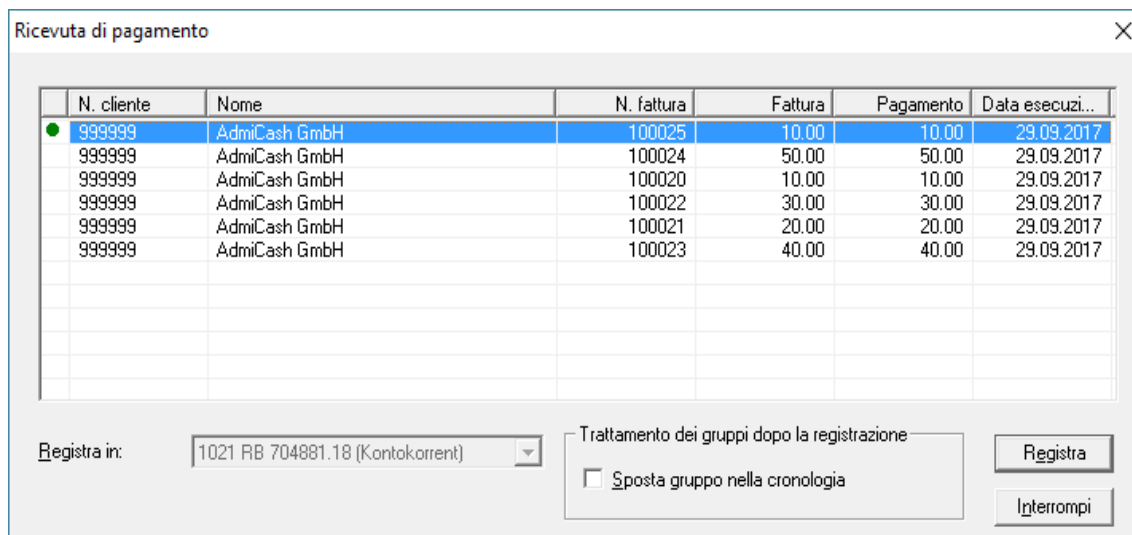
Ricevuta di pagamento

|  | N. cliente | Nome | N. fattura | Fattura | Pagamento | Data esecuzi... |
|---|---|---|---|---|---|---|
|  | 999999 | AdmiCash GmbH | 100025 | 10.00 | 10.00 | 29.09.2017 |
|  | 999999 | AdmiCash GmbH | 100024 | 50.00 | 50.00 | 29.09.2017 |
|  | 999999 | AdmiCash GmbH | 100020 | 10.00 | 10.00 | 29.09.2017 |
|  | 999999 | AdmiCash GmbH | 100022 | 30.00 | 30.00 | 29.09.2017 |
|  | 999999 | AdmiCash GmbH | 100021 | 20.00 | 20.00 | 29.09.2017 |
|  | 999999 | AdmiCash GmbH | 100023 | 40.00 | 40.00 | 29.09.2017 |

Registra in: 1021 RB 704881.18 (Kontokorrent)

Trattamento dei gruppi dopo la registrazione
Sposta gruppo nella cronologia

Registra
Interrompi